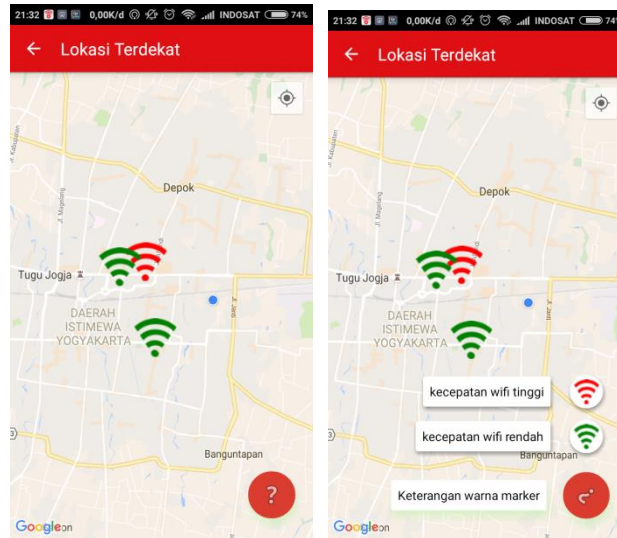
21:32 0,00K/d INDOSAT 74%

Lokasi Terdekat

Depok

Jl. Magelang

Jl. Kaliurang

Tugu Jogja

DAERAH ISTIMEWA YOGYAKARTA

Jl. Jan

Banguntapan

?

Google

21:32 0,00K/d INDOSAT 74

Lokasi Terdekat

Depok

Jl. Magelang

Jl. Kaliurang

Tugu Jogja

DAERAH ISTIMEWA YOGYAKARTA

Jl. Jan

kecepatan wifi tinggi

kecepatan wifi rendah

Banguntapan

Keterangan warna marker

Google